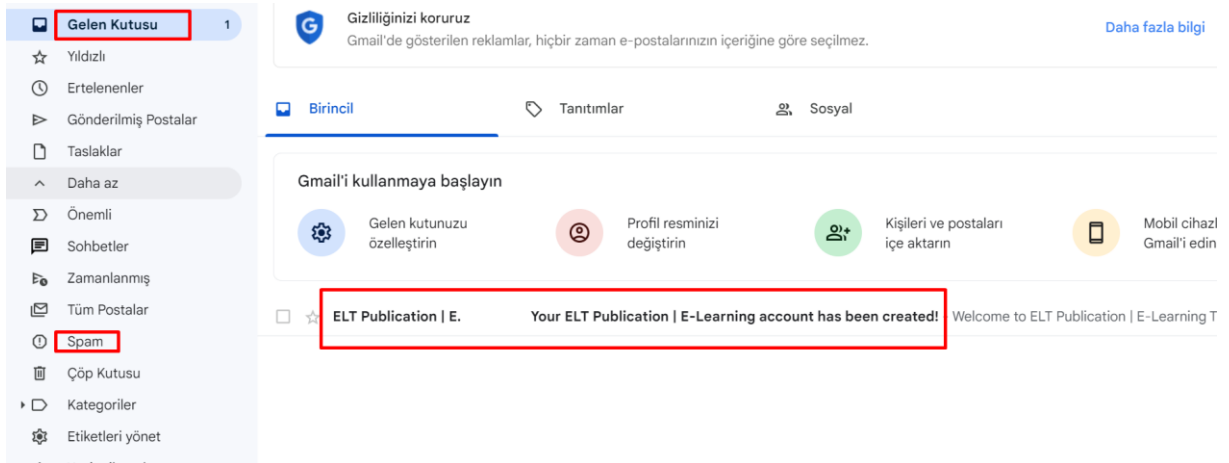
Gelen Kutusu 1
Yıldızlı
Ertelenenler
Gönderilmiş Postalar
Taslaklar
Daha az
Önemli
Sohbetler
Zamanlanmış
Tüm Postalar
Spam
Çöp Kutusu
Kategoriler
Etiketleri yönet

Gizliliğinizi koruruz
Gmail'de gösterilen reklamlar, hiçbir zaman e-postalarınızın içeriğine göre seçilmez.
Daha fazla bilgi

Birincil
Tanıtımlar
Sosyal

Gmail'i kullanmaya başlayın
Gelen kutunuzu özelleştirin
Profil resminizi değiştirin
Kişileri ve postaları içe aktarın
Mobil cihazl Gmail'i edin

ELT Publication | E.
Your ELT Publication | E-Learning account has been created! - Welcome to ELT Publication | E-Learning T